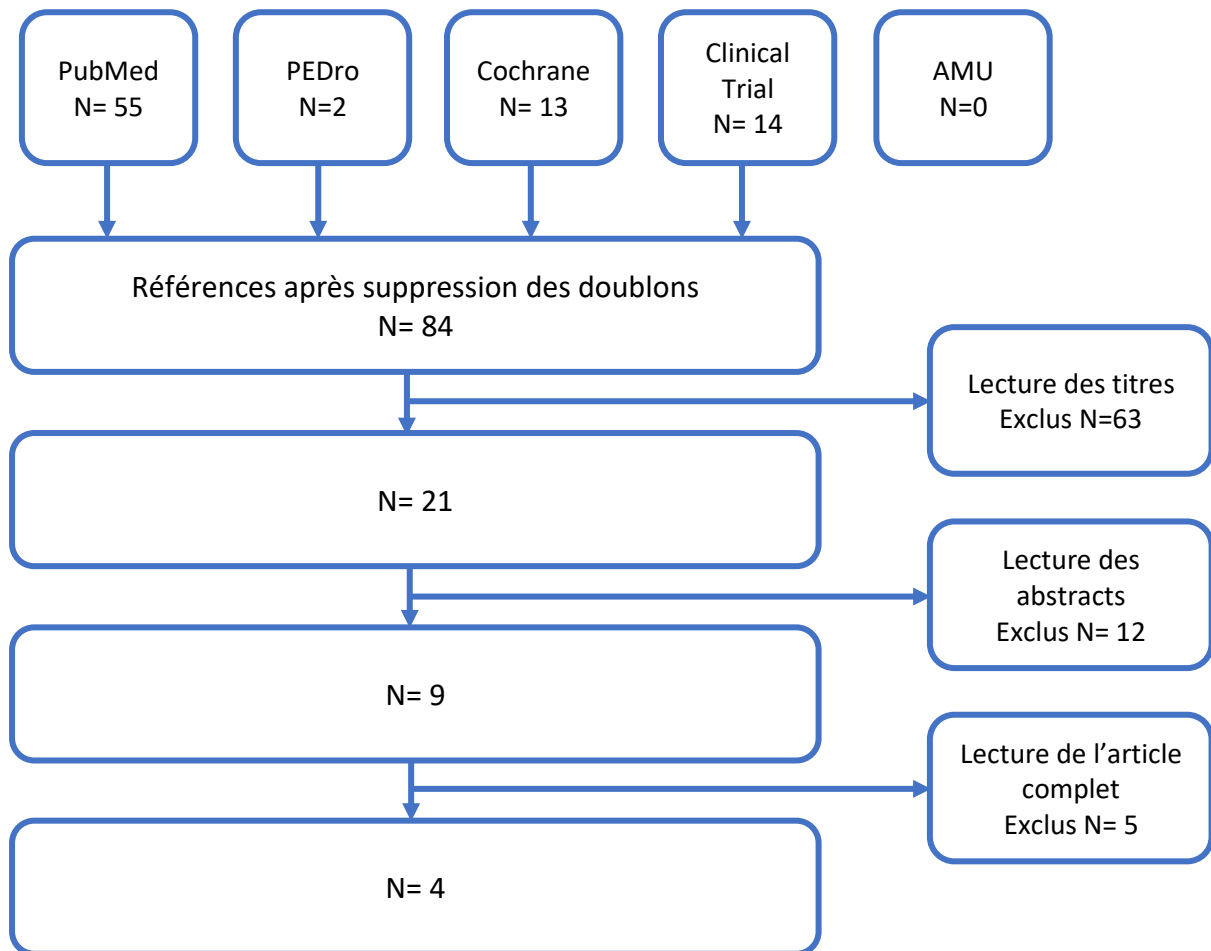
PubMed
N= 55

PEDro
N=2

Cochrane
N= 13

Clinical Trial
N= 14

AMU
N=0

Références après suppression des doublons
N= 84

Lecture des titres
Exclus N=63

N= 21

Lecture des abstracts
Exclus N= 12

N= 9

Lecture de l’article complet
Exclus N= 5

N= 4